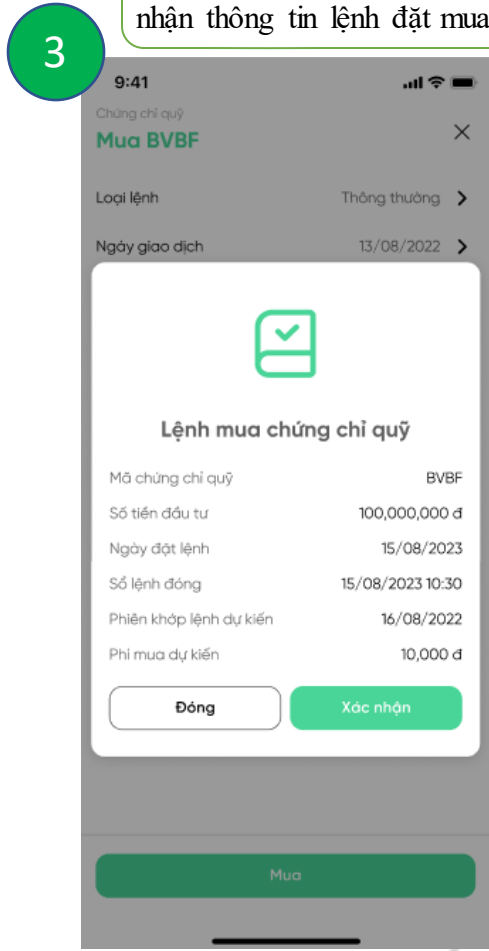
3

nhận thông tin lệnh đặt mua

9:41

Chứng chỉ quỹ
Mua BVBF

Loại lệnh Thông thường

Ngày giao dịch 13/08/2022

Lệnh mua chứng chỉ quỹ

| | |
|---|---|
| Mã chứng chỉ quỹ | BVBF |
| Số tiền đầu tư | 100,000,000 đ |
| Ngày đặt lệnh | 15/08/2023 |
| Sổ lệnh đóng | 15/08/2023 10:30 |
| Phiên khớp lệnh dự kiến | 16/08/2022 |
| Phí mua dự kiến | 10,000 đ |

Đóng

Xác nhận

Mua